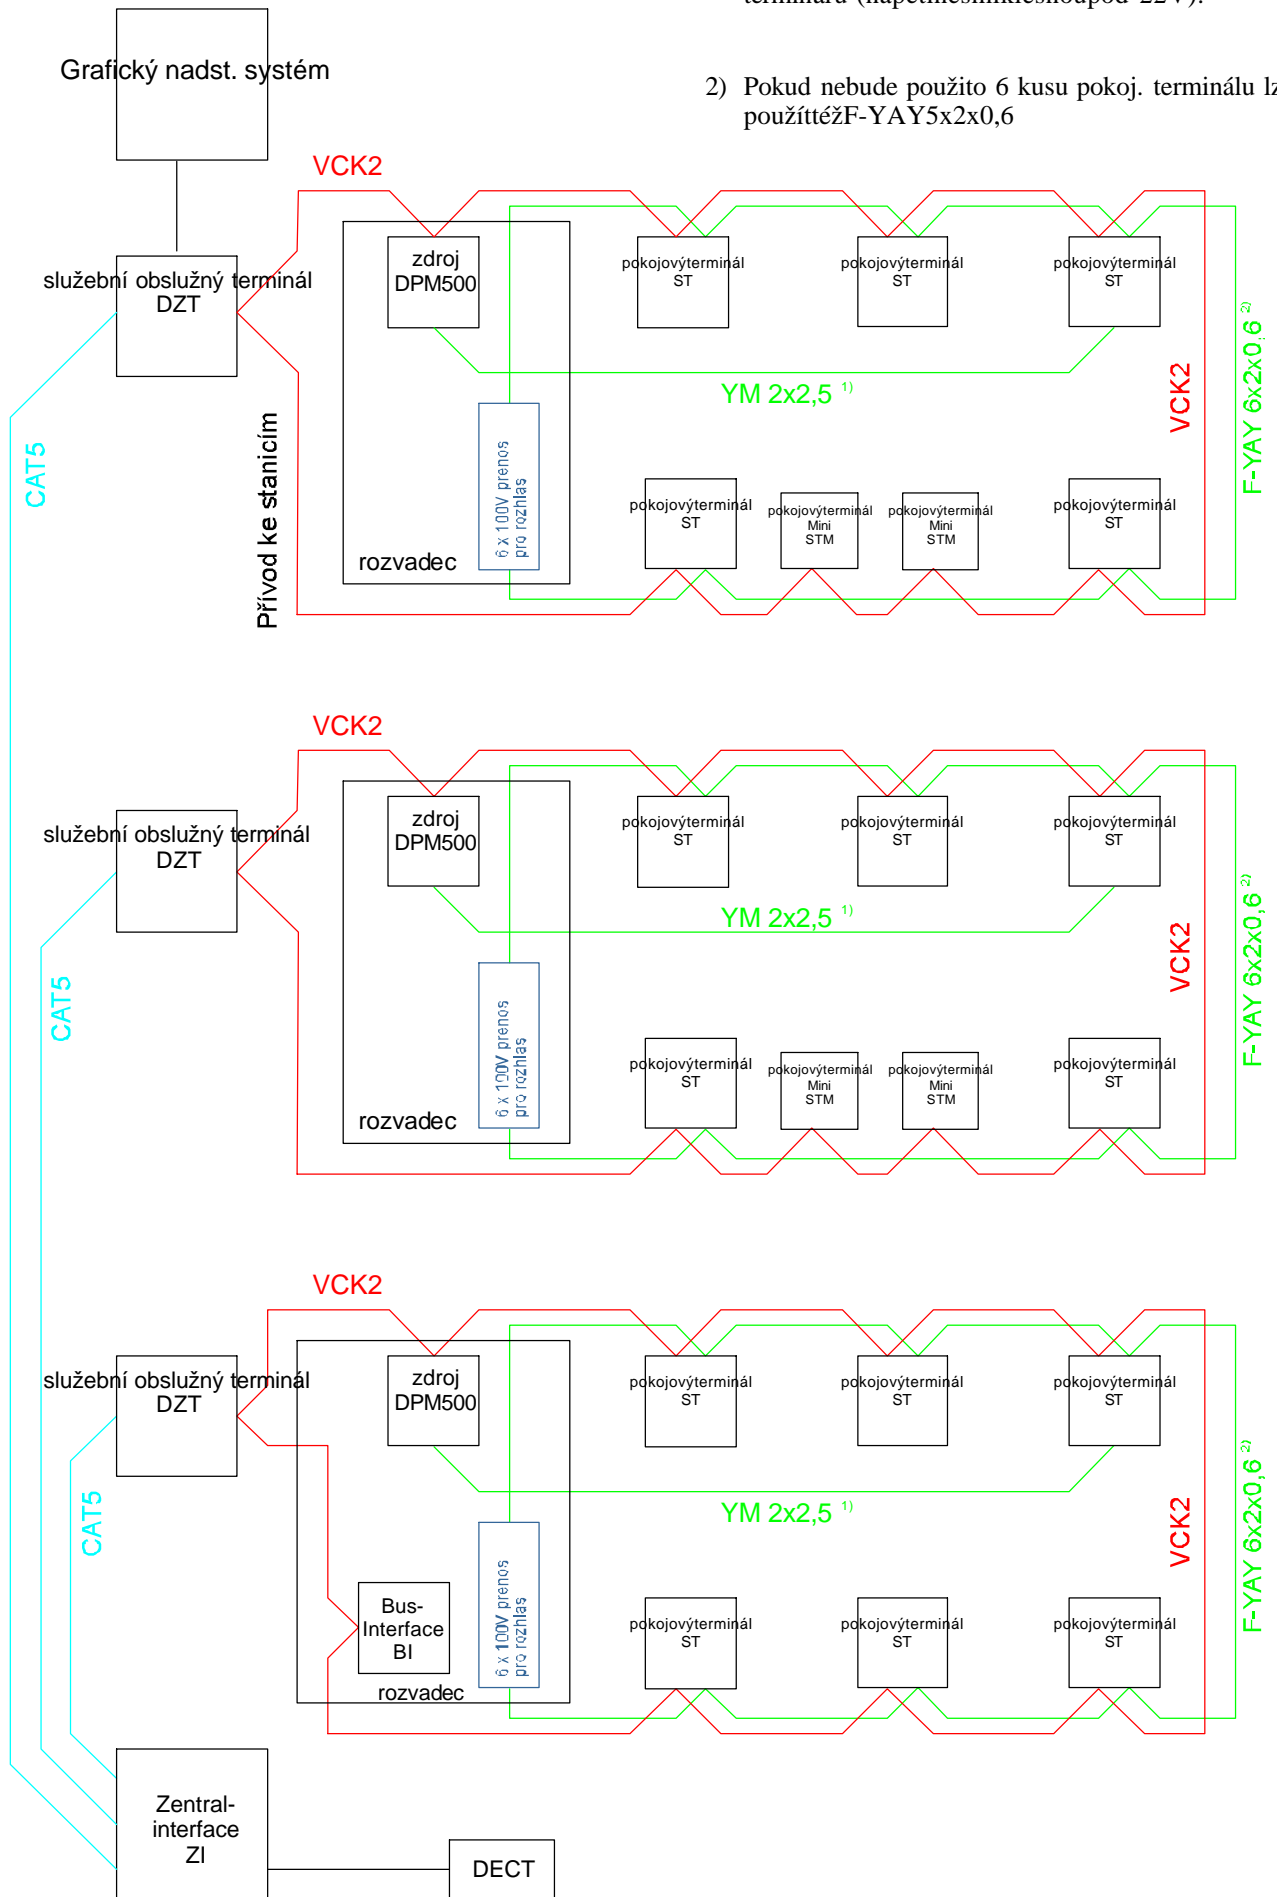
terminálu (napětí nesmí klesnout pod 22V).

2) Pokud nebude použito 6 kusu pokoj. terminálu lz použít též F-YAY5x2x0,6

Grafický nadst. systém

VCK2

služební obslužný terminál DZT

zdroj DPM500

pokojový terminál ST

pokojový terminál ST

pokojový terminál ST

YM 2x2,5 $^{1)}$

VCK2

F-YAY 6x2x0,6 $^{2)}$

CAT5

Přívod ke stanicím

6 x 100V prenos pro rozhlas

rozvadec

pokojový terminál ST

pokojový terminál Mini STM

pokojový terminál Mini STM

pokojový terminál ST

VCK2

služební obslužný terminál DZT

zdroj DPM500

pokojový terminál ST

pokojový terminál ST

pokojový terminál ST

YM 2x2,5 $^{1)}$

VCK2

F-YAY 6x2x0,6 $^{2)}$

CAT5

6 x 100V prenos pro rozhlas

rozvadec

pokojový terminál ST

pokojový terminál Mini STM

pokojový terminál Mini STM

pokojový terminál ST

VCK2

služební obslužný terminál DZT

zdroj DPM500

pokojový terminál ST

pokojový terminál ST

pokojový terminál ST

YM 2x2,5 $^{1)}$

VCK2

F-YAY 6x2x0,6 $^{2)}$

CAT5

Bus-Interface BI

6 x 100V prenos pro rozhlas

rozvadec

pokojový terminál ST

pokojový terminál ST

pokojový terminál ST

Zentral-interface ZI

DECT